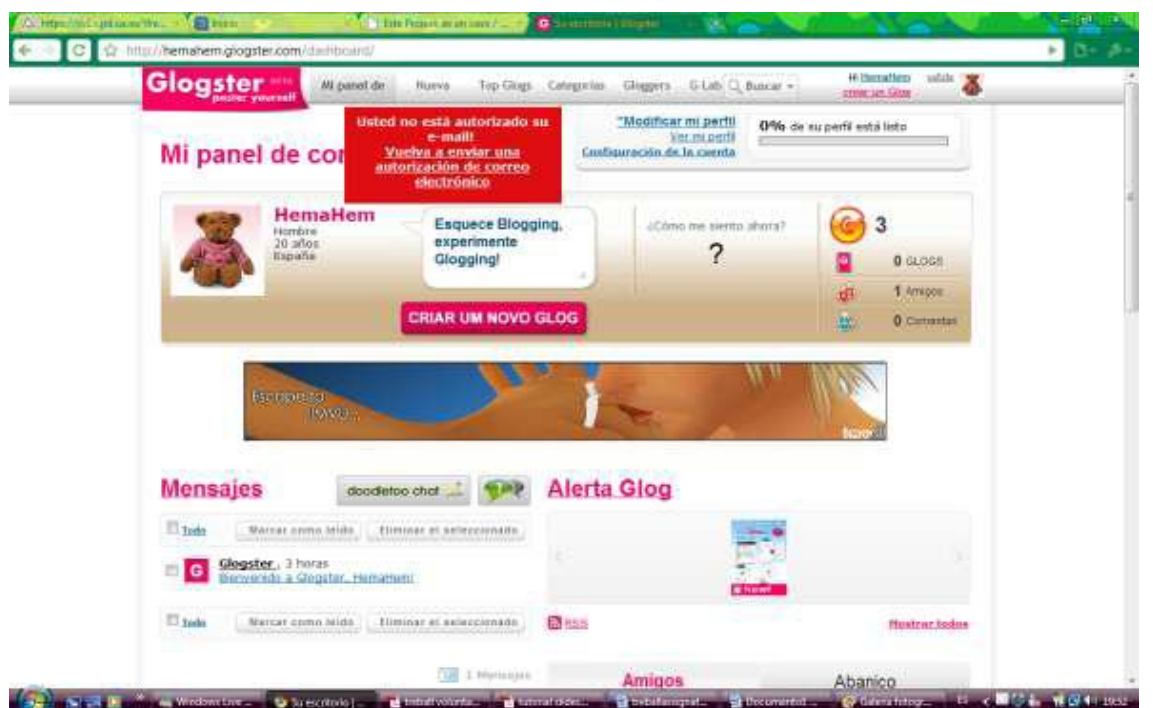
http://hemahem.glogster.com/dashboard/

Glogster beta poster yourself

Mi panel de | Nueva | Top Glogs | Categorías | Gloggers | G-Lab | Buscar

Hi HemaHem salida crear un Glog

Usted no está autorizado su e-mail! Vuelva a enviar una autorización de correo electrónico

"Modificar mi perfil Ver mi perfil Configuración de la cuenta

0% de su perfil está listo

Mi panel de con

HemaHem
Hombre
20 años
España

Esquece Blogging, experimente Glogging!

¿Cómo me siento ahora?

?

3

0 GLOGS

1 Amigos

0 Comentar

CRIAR UM NOVO GLOG

Escoperto nuovo...

Mensajes

doodletoo chat

Alerta Glog

Todo | Marcar como leído | Eliminar el seleccionado

Glogster , 3 horas
Bienvenido a Glogster, HemaHem!

Todo | Marcar como leído | Eliminar el seleccionado

RSS

Mostrar todos

1 Mensajes

Amigos

Abanico

Windows Live ... | Su escritorio | treball volunta... | tutorial didac... | treballassignat... | Documento1 ... | Galeria fotogr... | 19:52